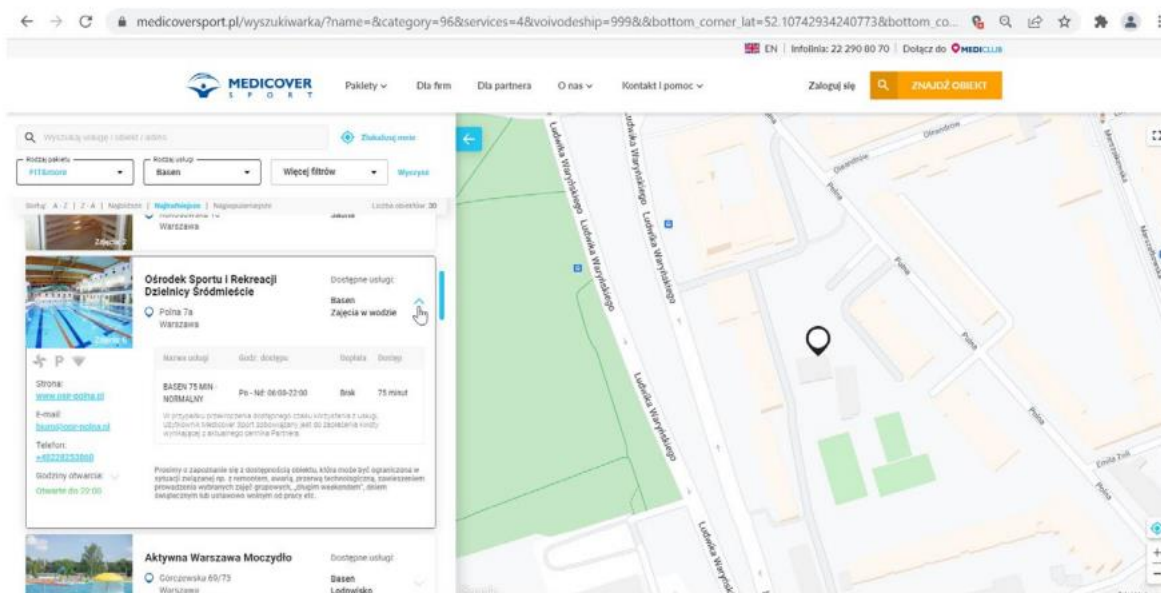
medicoversport.pl/wyszukiwarka/?name=&category=96&services=4&voivodeship=999&&bottom_corner_lat=52.10742934240773&bottom_co...

EN | Infolinia: 22 290 80 70 | Dołącz do MEDICLUB

MEDICOVER SPORT

Pakiety ∨ Dla firm Dla partnera O nas ∨ Kontakt i pomoc ∨ Zaloguj się ZNAJDŹ OBIEKT

Wyszukaj usługę / obiekt / adres

Zlokalizuj mnie

Rodzaj pakietu
FIT&more

Rodzaj usługi
Basen

Więcej filtrów

Wyczyść

Sortuj: A - Z | Z - A | Najbliższe | Najbardziej popularne | Najpopularniejsze

Liczba obiektów: 30

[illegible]
Warszawa
Sauna

Ośrodek Sportu i Rekreacji Dzielnicy Śródmieście

Polna 7a
Warszawa

Dostępne usługi:
Basen
Zajęcia w wodzie

| Nazwa usługi | Godz. dostępu | Dopłata | Dostęp |
|---|---|---|---|
| BASEN 75 MIN - NORMALNY | Pn - Nd: 06:00-22:00 | Brak | 75 minut |

W przypadku przekroczenia dostępnego czasu korzystania z usługi, Użytkownik Medicover Sport zobowiązany jest do zapłacenia kwoty wynikającej z aktualnego cennika Partnera.

Strona:
www.osir-polna.pl

E-mail:
biuro@osir-polna.pl

Telefon:
+48228253860

Godziny otwarcia:
Otwarte do 22:00

Prosimy o zapoznanie się z dostępnością obiektu, która może być ograniczona w sytuacji związanej np. z remontem, awarią, przerwą technologiczną, zawieszeniem prowadzenia wybranych zajęć grupowych, „długim weekendem", dniem świątecznym lub ustawowo wolnym od pracy etc.

Aktywna Warszawa Moczydło

Górczewska 69/73
Warszawa

Dostępne usługi:
Basen
Lodowisko

Ludwika Waryńskiego
Ludwika Waryńskiego
Ludwika Waryńskiego
Ludwika Waryńskiego
Ludwika Waryńskiego
Oleandrów
Oleandrów
Polna
Polna
Polna
Polna
Emila Zoli
Marszałkowska